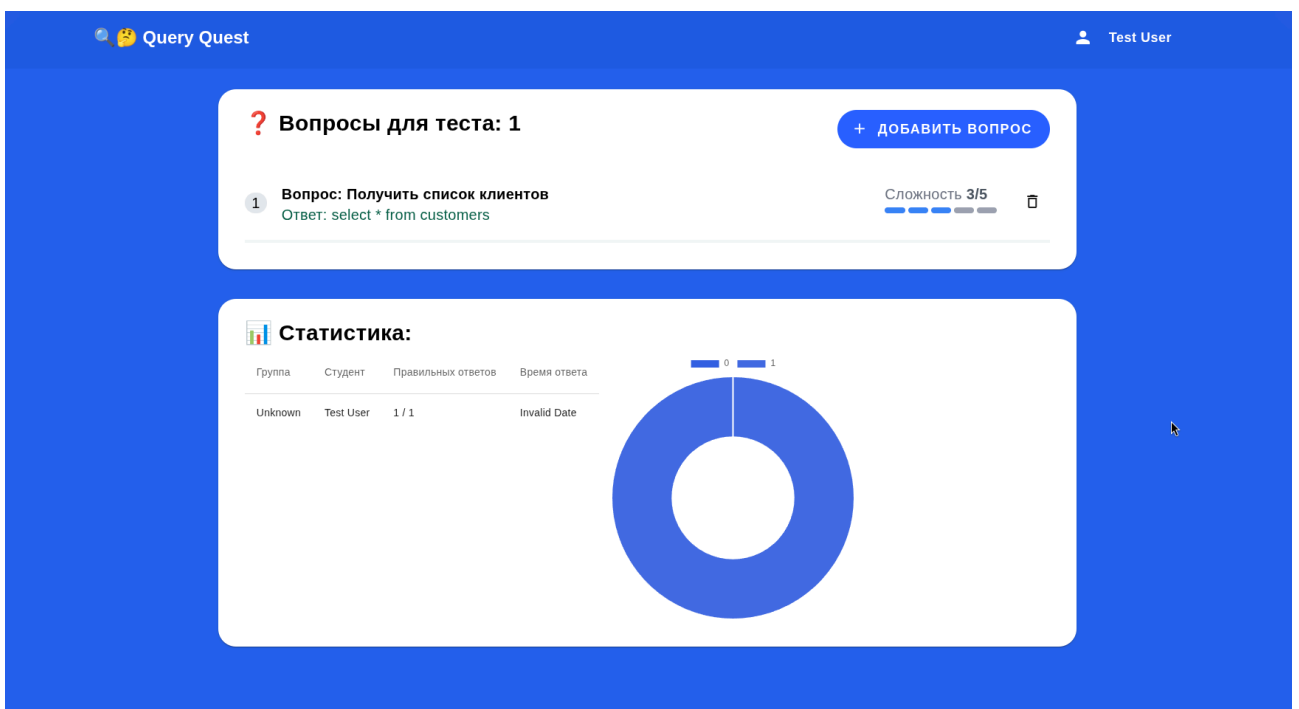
🔍🤔 Query Quest

Test User

❓ Вопросы для теста: 1

+ ДОБАВИТЬ ВОПРОС

1 Вопрос: Получить список клиентов
Ответ: select * from customers

Сложность 3/5

📊 Статистика:

| Группа | Студент | Правильных ответов | Время ответа |
|---|---|---|---|
| Unknown | Test User | 1 / 1 | Invalid Date |

0 1